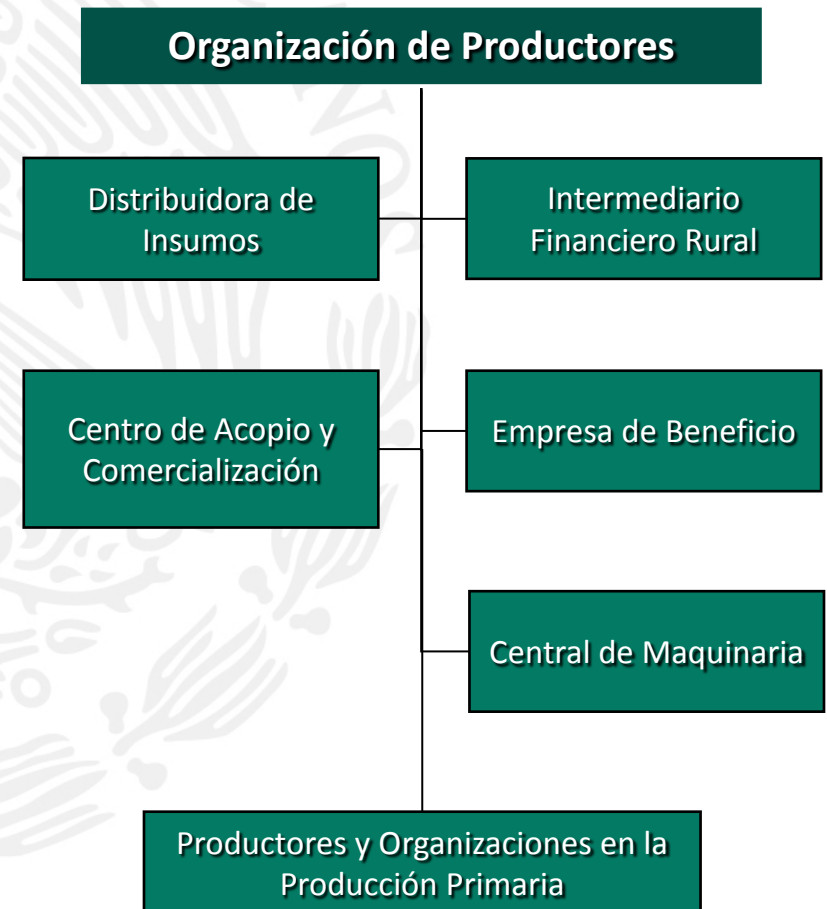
Organización de Productores

Distribuidora de Insumos

Intermediario Financiero Rural

Centro de Acopio y Comercialización

Empresa de Beneficio

Central de Maquinaria

Productores y Organizaciones en la Producción Primaria